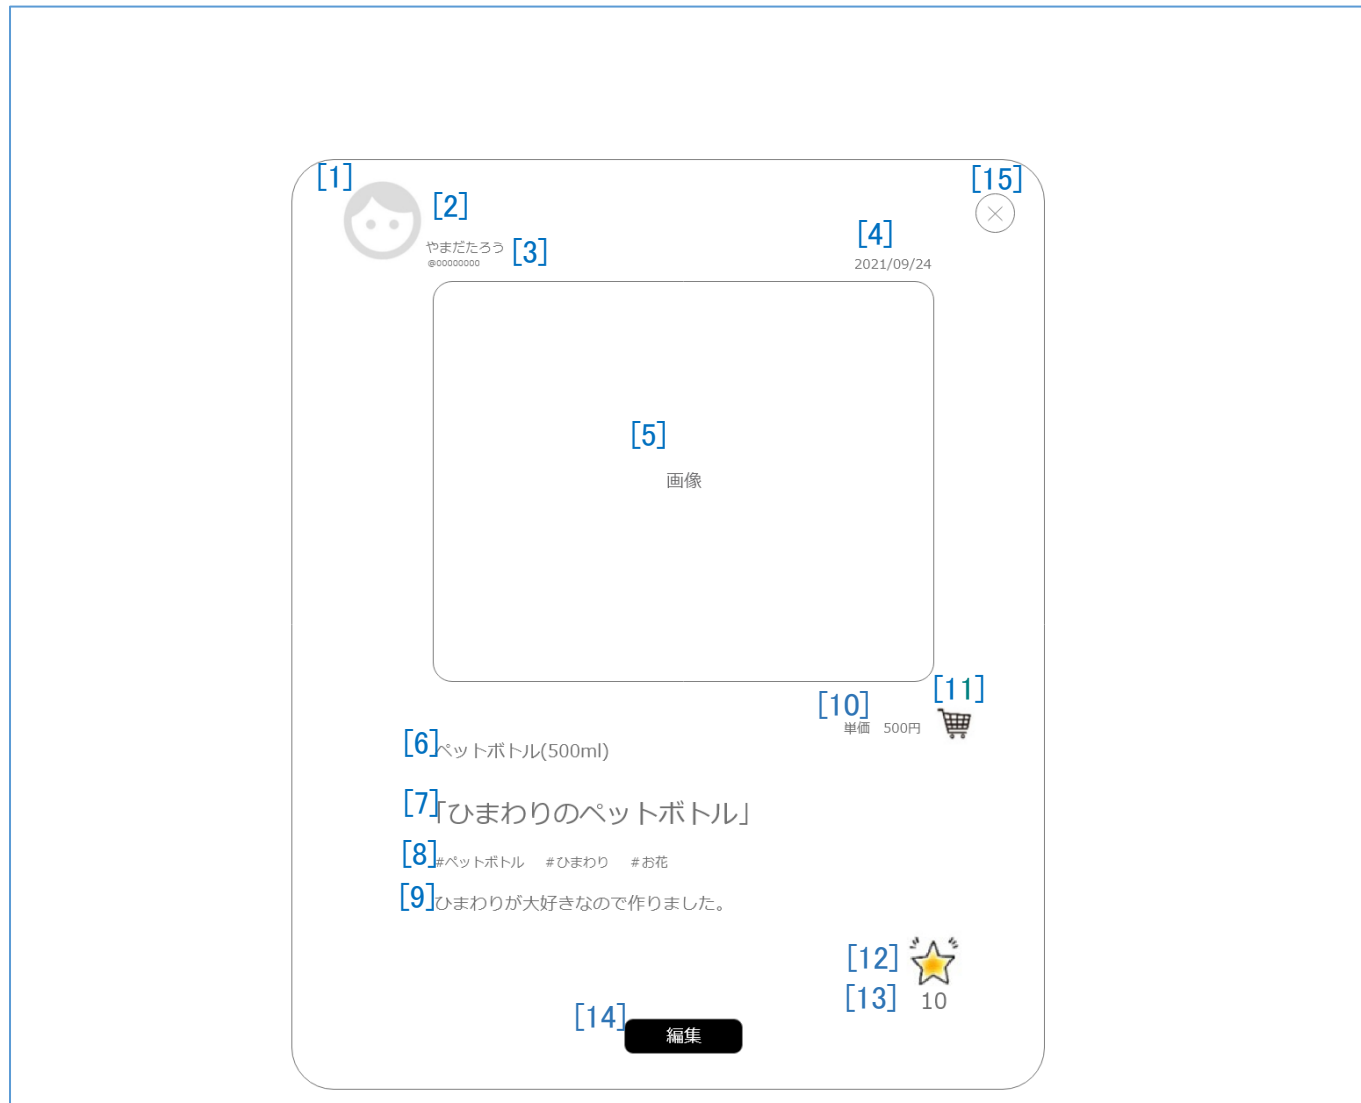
[1]

[2]

やまだたろう [3]
@00000000

[4]
2021/09/24

[15]

[5]
画像

[10]
単価　500円

[11]

[6]ペットボトル(500ml)

[7]「ひまわりのペットボトル」

[8]#ペットボトル　#ひまわり　#お花

[9]ひまわりが大好きなので作りました。

[12]

[13] 10

[14]
編集